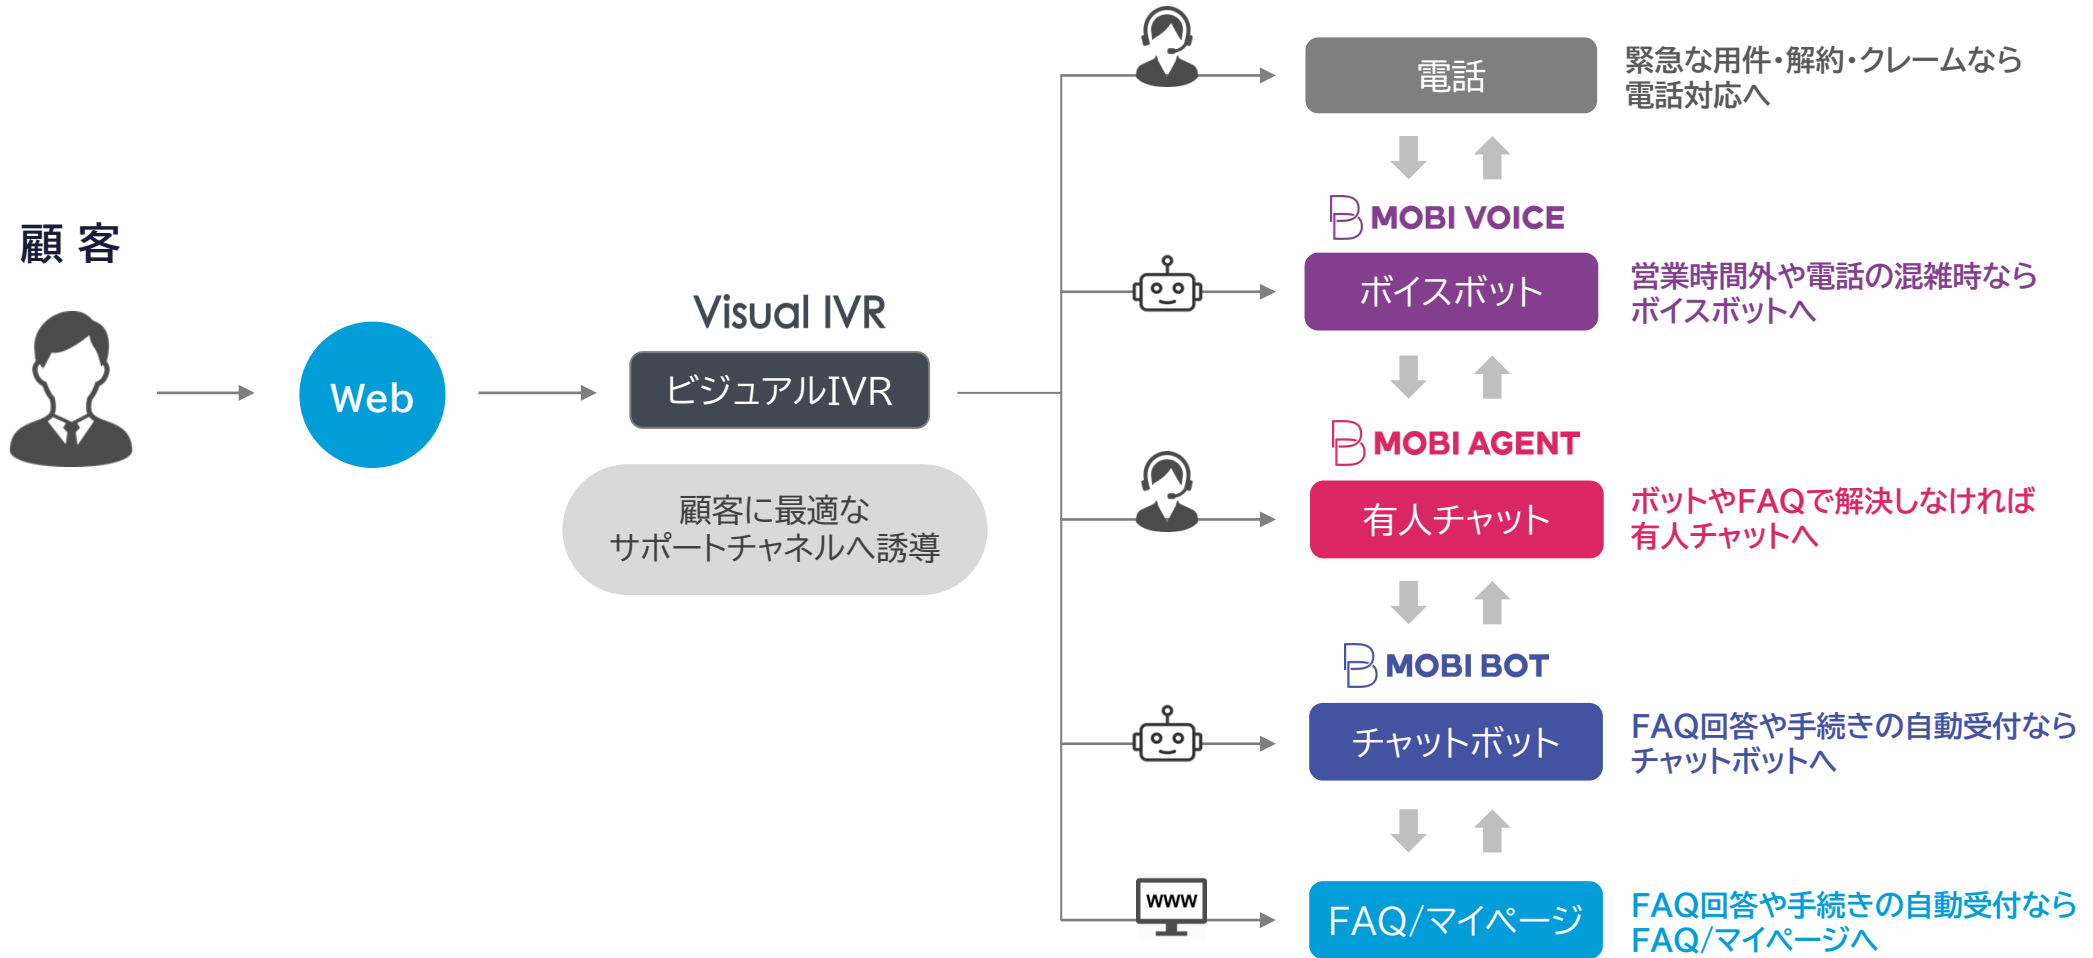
顧 客

Web

Visual IVR

ビジュアルIVR

顧客に最適なサポートチャネルへ誘導

電話

緊急な用件・解約・クレームなら電話対応へ

MOBI VOICE

ボイスボット

営業時間外や電話の混雑時ならボイスボットへ

MOBI AGENT

有人チャット

ボットやFAQで解決しなければ有人チャットへ

MOBI BOT

チャットボット

FAQ回答や手続きの自動受付ならチャットボットへ

www

FAQ/マイページ

FAQ回答や手続きの自動受付ならFAQ/マイページへ